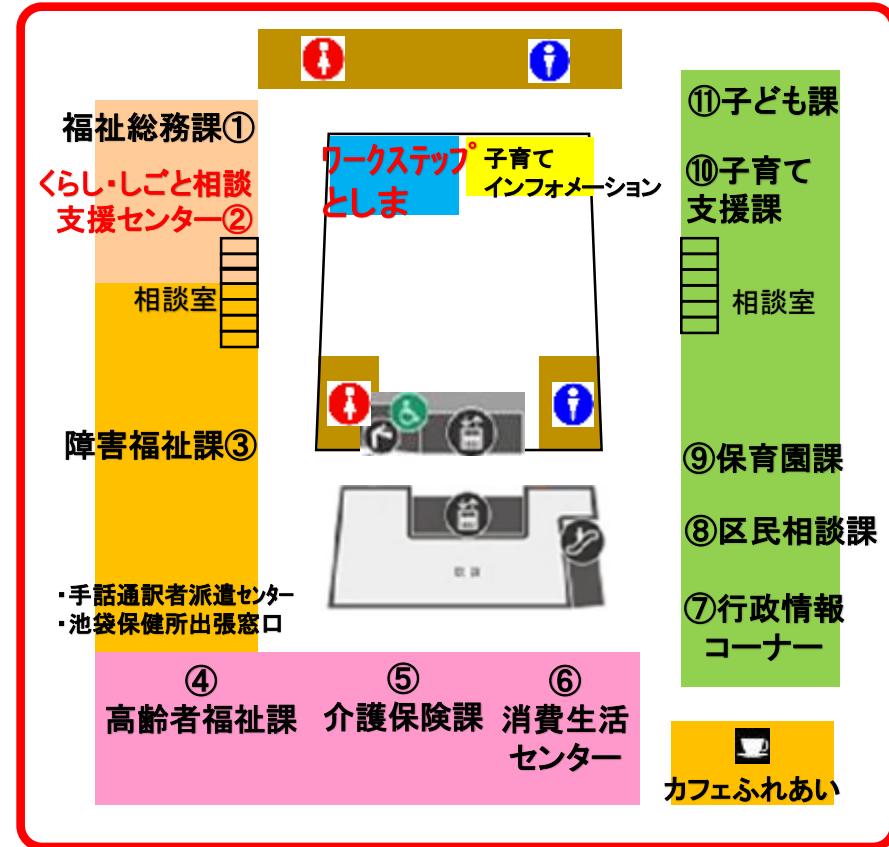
福祉総務課①

くらし・しごと相談支援センター②

相談室

障害福祉課③

・手話通訳者派遣センター
・池袋保健所出張窓口

ワークステップとしま

子育てインフォメーション

⑪子ども課

⑩子育て支援課

相談室

⑨保育園課

⑧区民相談課

⑦行政情報コーナー

④高齢者福祉課

⑤介護保険課

⑥消費生活センター

カフェふれあい